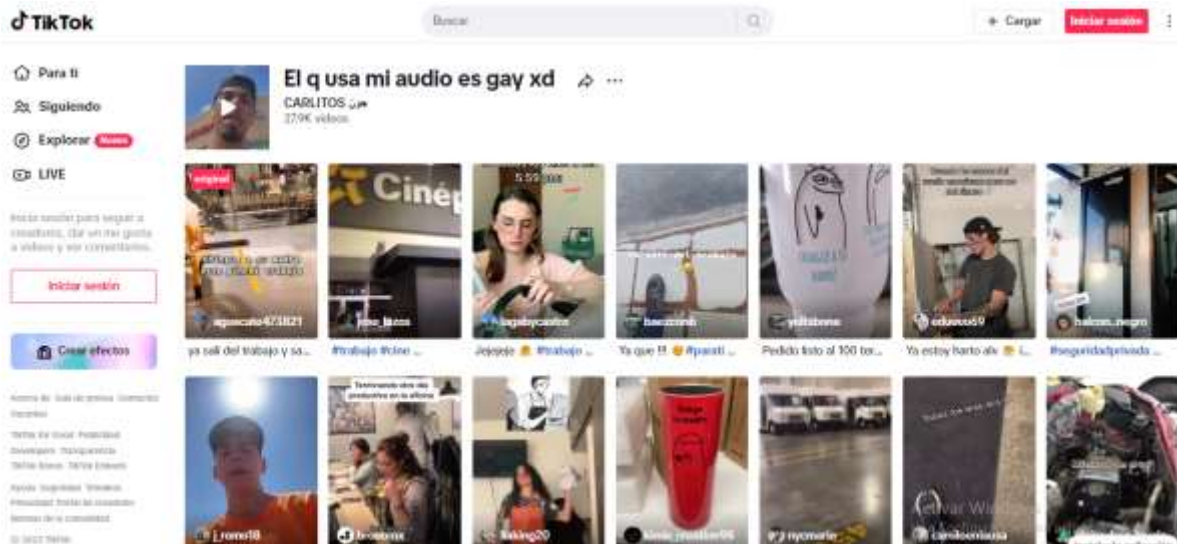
TikTok

Buscar

+ Cargar

Iniciar sesión

Para ti

Siguiendo

Explorar Nuevo

LIVE

Inicia sesión para seguir a creadores, dar un me gusta a videos y ver comentarios.

Iniciar sesión

Crear efectos

El q usa mi audio es gay xd

CARLITOS

37,9K videos

original

Ciné

agueuto473821

ya salí del trabajo y sa...

#trabajo #cine ...

Jejejeje #trabajo ...

Ya que !! #parati ...

Pedido listo al 100 ter...

Ya estoy harto alv ...

#seguridadprivada ...

j_romo18

Terminando otro día productos en la oficina

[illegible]

Activar Windows

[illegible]